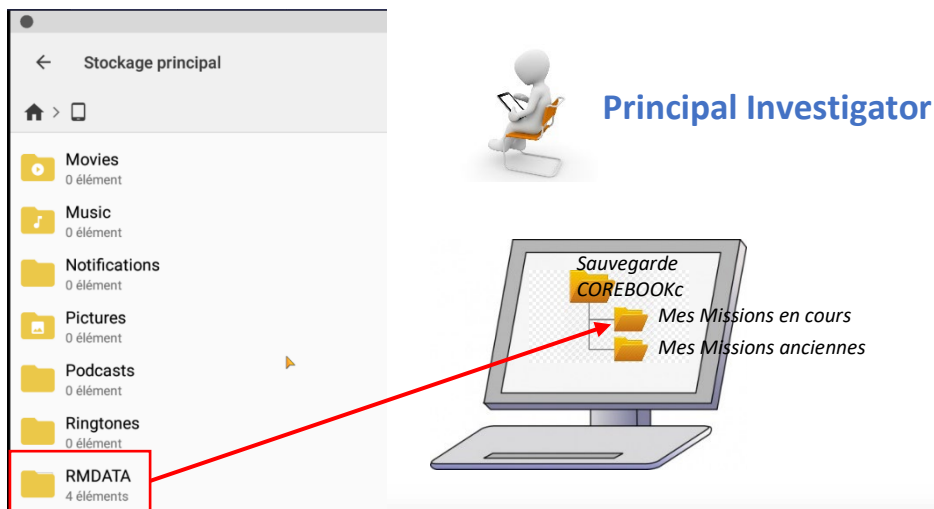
Stockage principal

Movies
0 élément

Music
0 élément

Notifications
0 élément

Pictures
0 élément

Podcasts
0 élément

Ringtones
0 élément

RMDATA
4 éléments

Principal Investigator

Sauvegarde COREBOOKc

Mes Missions en cours

Mes Missions anciennes